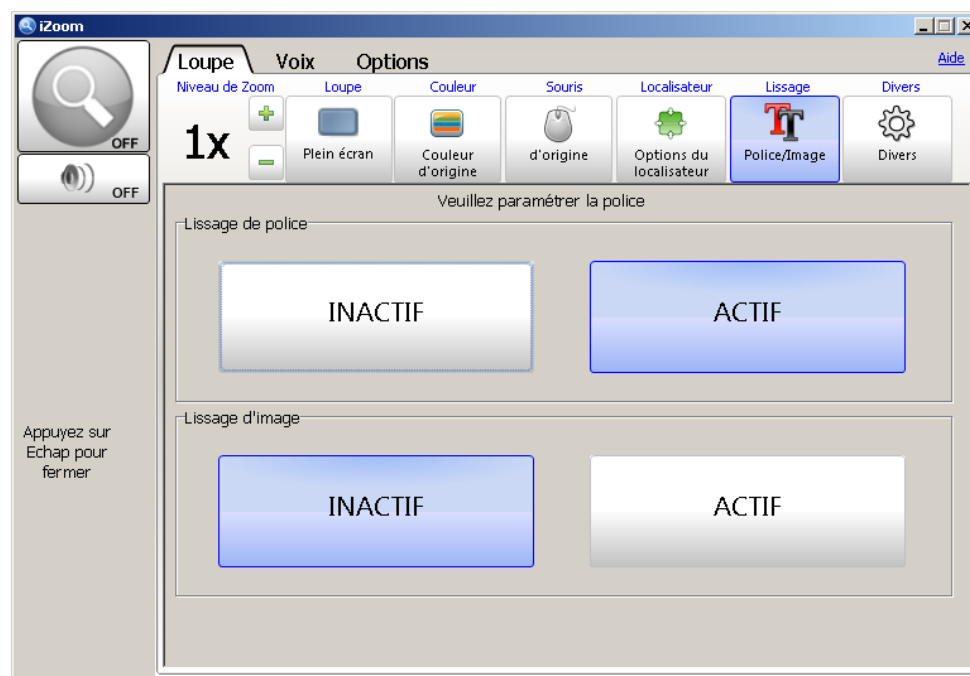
iZoom

OFF

OFF

Loupe Voix Options

Aide

Niveau de Zoom

1x

+

−

Loupe

Plein écran

Couleur

Couleur d'origine

Souris

d'origine

Localisateur

Options du localisateur

Lissage

Police/Image

Divers

Divers

Veuillez paramétrer la police

Lissage de police

INACTIF

ACTIF

Lissage d'image

INACTIF

ACTIF

Appuyez sur Echap pour fermer